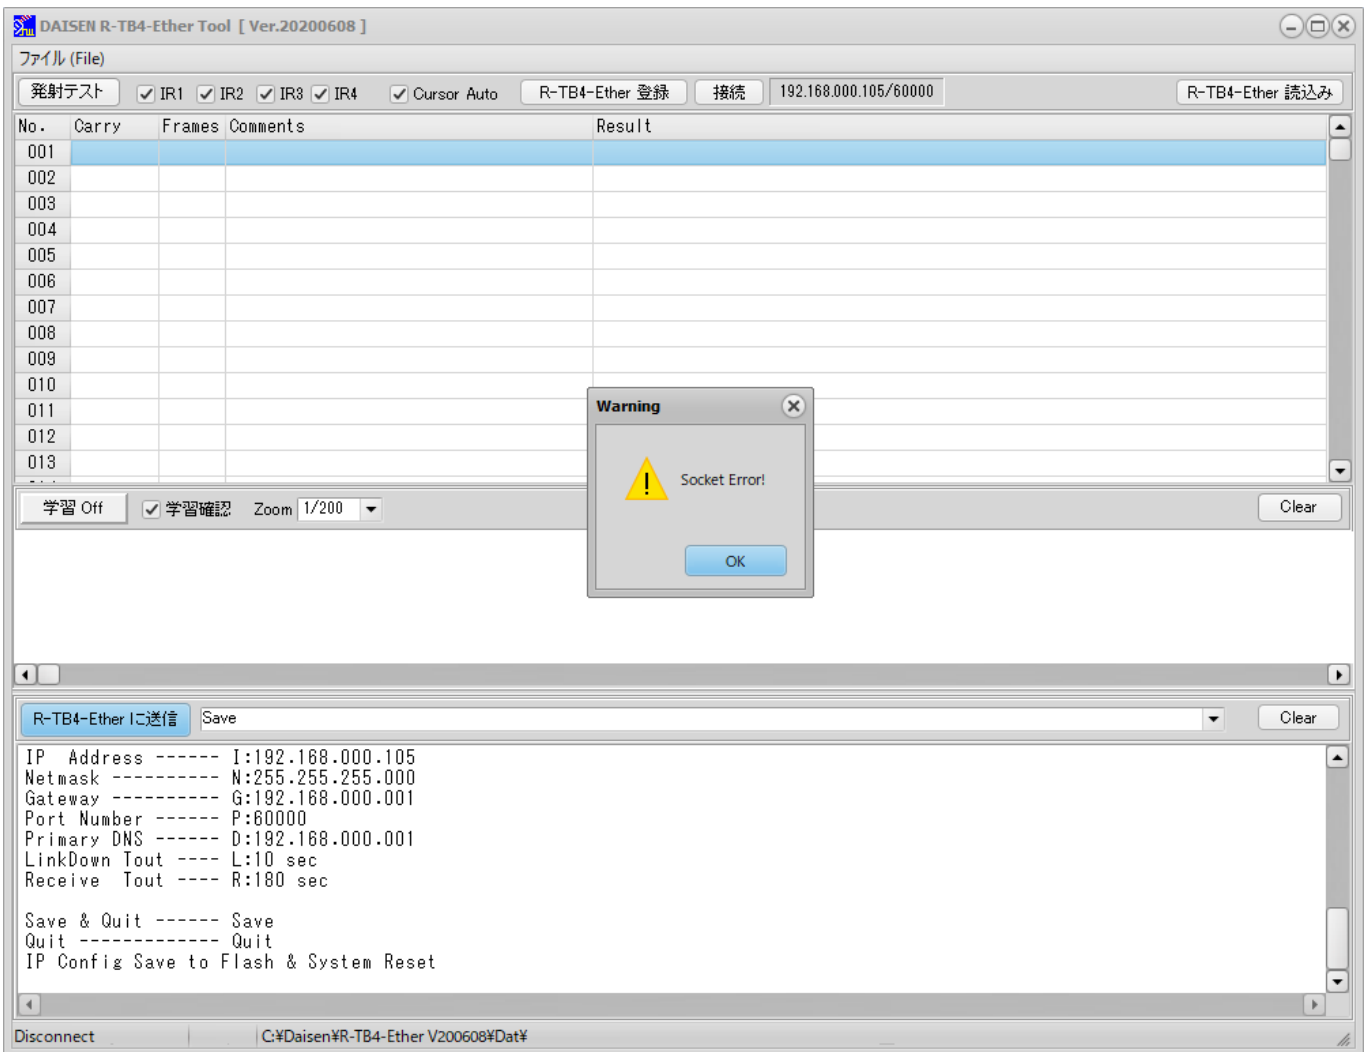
DAISEN R-TB4-Ether Tool [ Ver.20200608 ]

ファイル (File)

発射テスト IR1 IR2 IR3 IR4 Cursor Auto R-TB4-Ether 登録 接続 192.168.000.105/60000 R-TB4-Ether 読込み

| No. | Carry | Frames | Comments | Result |
|---|---|---|---|---|
| 001 | | | | |
| 002 | | | | |
| 003 | | | | |
| 004 | | | | |
| 005 | | | | |
| 006 | | | | |
| 007 | | | | |
| 008 | | | | |
| 009 | | | | |
| 010 | | | | |
| 011 | | | | |
| 012 | | | | |
| 013 | | | | |

Warning

Socket Error!

OK

学習 Off 学習確認 Zoom 1/200 Clear

R-TB4-Ether に送信 Save Clear

IP Address ------ I:192.168.000.105
Netmask ---------- N:255.255.255.000
Gateway ---------- G:192.168.000.001
Port Number ------ P:60000
Primary DNS ------ D:192.168.000.001
LinkDown Tout ---- L:10 sec
Receive Tout ---- R:180 sec

Save & Quit ------ Save
Quit ------------- Quit
IP Config Save to Flash & System Reset

Disconnect C:¥Daisen¥R-TB4-Ether V200608¥Dat¥